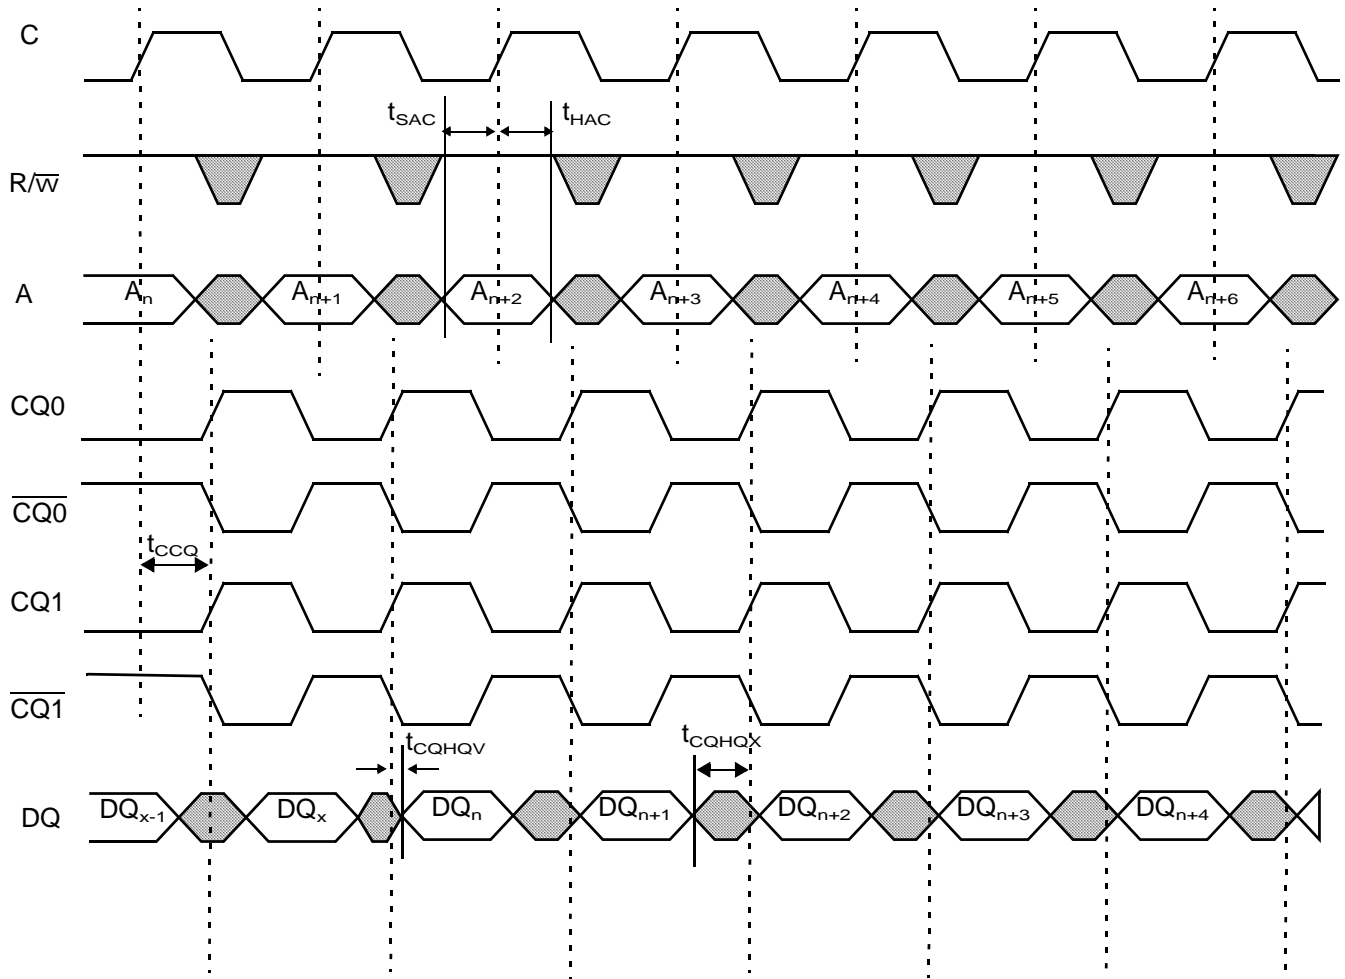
C

$t_{SAC}$ $t_{HAC}$

$R/\overline{W}$

A $A_n$ $A_{n+1}$ $A_{n+2}$ $A_{n+3}$ $A_{n+4}$ $A_{n+5}$ $A_{n+6}$

CQ0

$\overline{CQ0}$

$t_{CCQ}$

CQ1

$\overline{CQ1}$

$t_{CQHQV}$ $t_{CQHQX}$

DQ $DQ_{x-1}$ $DQ_x$ $DQ_n$ $DQ_{n+1}$ $DQ_{n+2}$ $DQ_{n+3}$ $DQ_{n+4}$